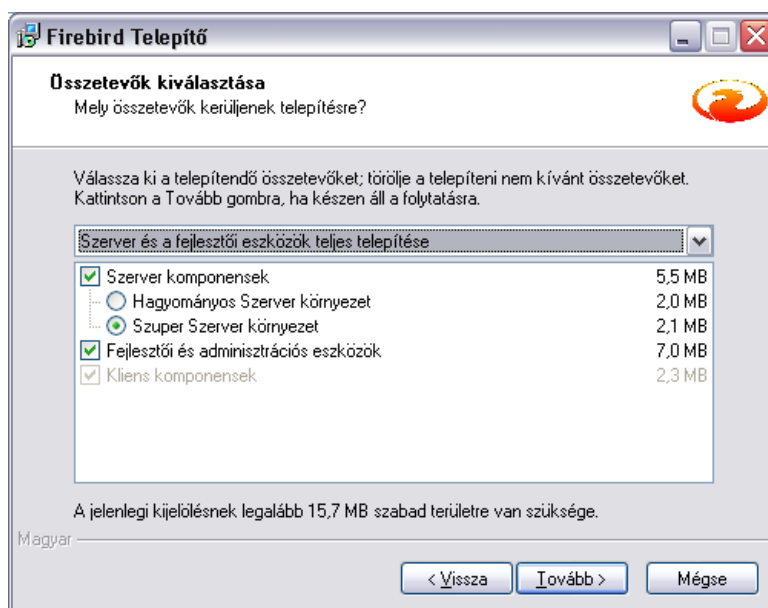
Firebird Telepítő

Összetevők kiválasztása
Mely összetevők kerüljenek telepítésre?

Válassza ki a telepítendő összetevőket; törölje a telepíteni nem kívánt összetevőket. Kattintson a Tovább gombra, ha készen áll a folytatásra.

Szerver és a fejlesztői eszközök teljes telepítése

| | |
|---|---|
| Szerver komponensek | 5,5 MB |
| Hagyományos Szerver környezet | 2,0 MB |
| Szuper Szerver környezet | 2,1 MB |
| Fejlesztői és adminisztrációs eszközök | 7,0 MB |
| Kliens komponensek | 2,3 MB |

A jelenlegi kijelölésnek legalább 15,7 MB szabad területre van szüksége.

Magyar

< Vissza   Tovább >   Mégse